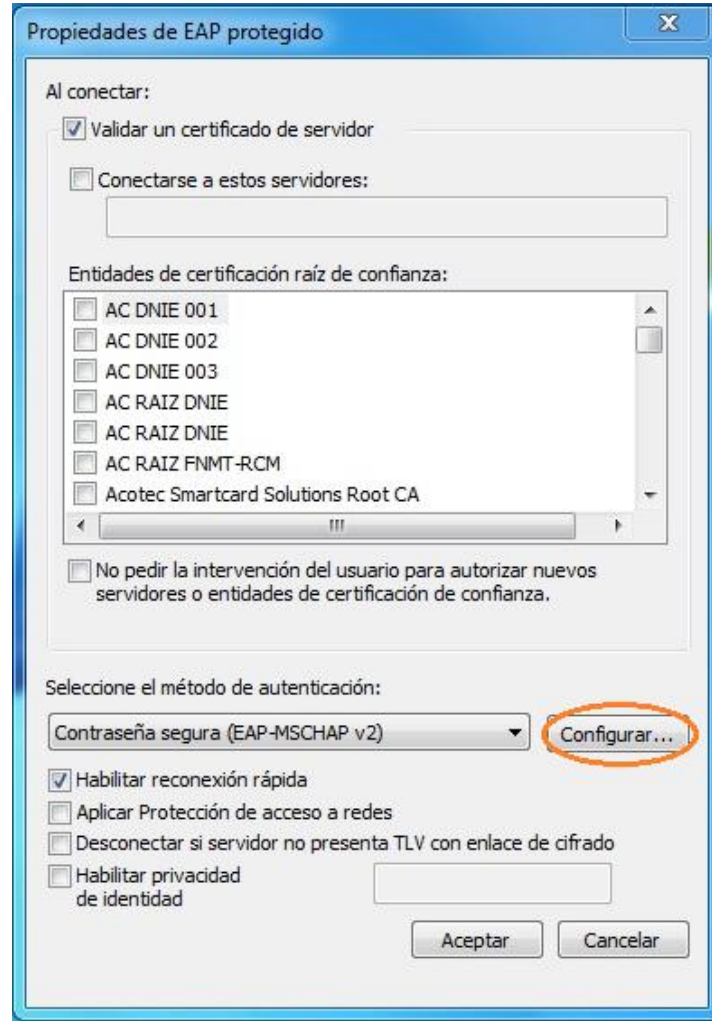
Propiedades de EAP protegido

X

Al conectar:

Validar un certificado de servidor

Conectarse a estos servidores:

Entidades de certificación raíz de confianza:

AC DNIE 001
AC DNIE 002
AC DNIE 003
AC RAIZ DNIE
AC RAIZ DNIE
AC RAIZ FNMT-RCM
Acotec Smartcard Solutions Root CA

III

No pedir la intervención del usuario para autorizar nuevos servidores o entidades de certificación de confianza.

Seleccione el método de autenticación:

Contraseña segura (EAP-MSCHAP v2)

Configurar...

Habilitar reconexión rápida
Aplicar Protección de acceso a redes
Desconectar si servidor no presenta TLV con enlace de cifrado
Habilitar privacidad de identidad

Aceptar

Cancelar